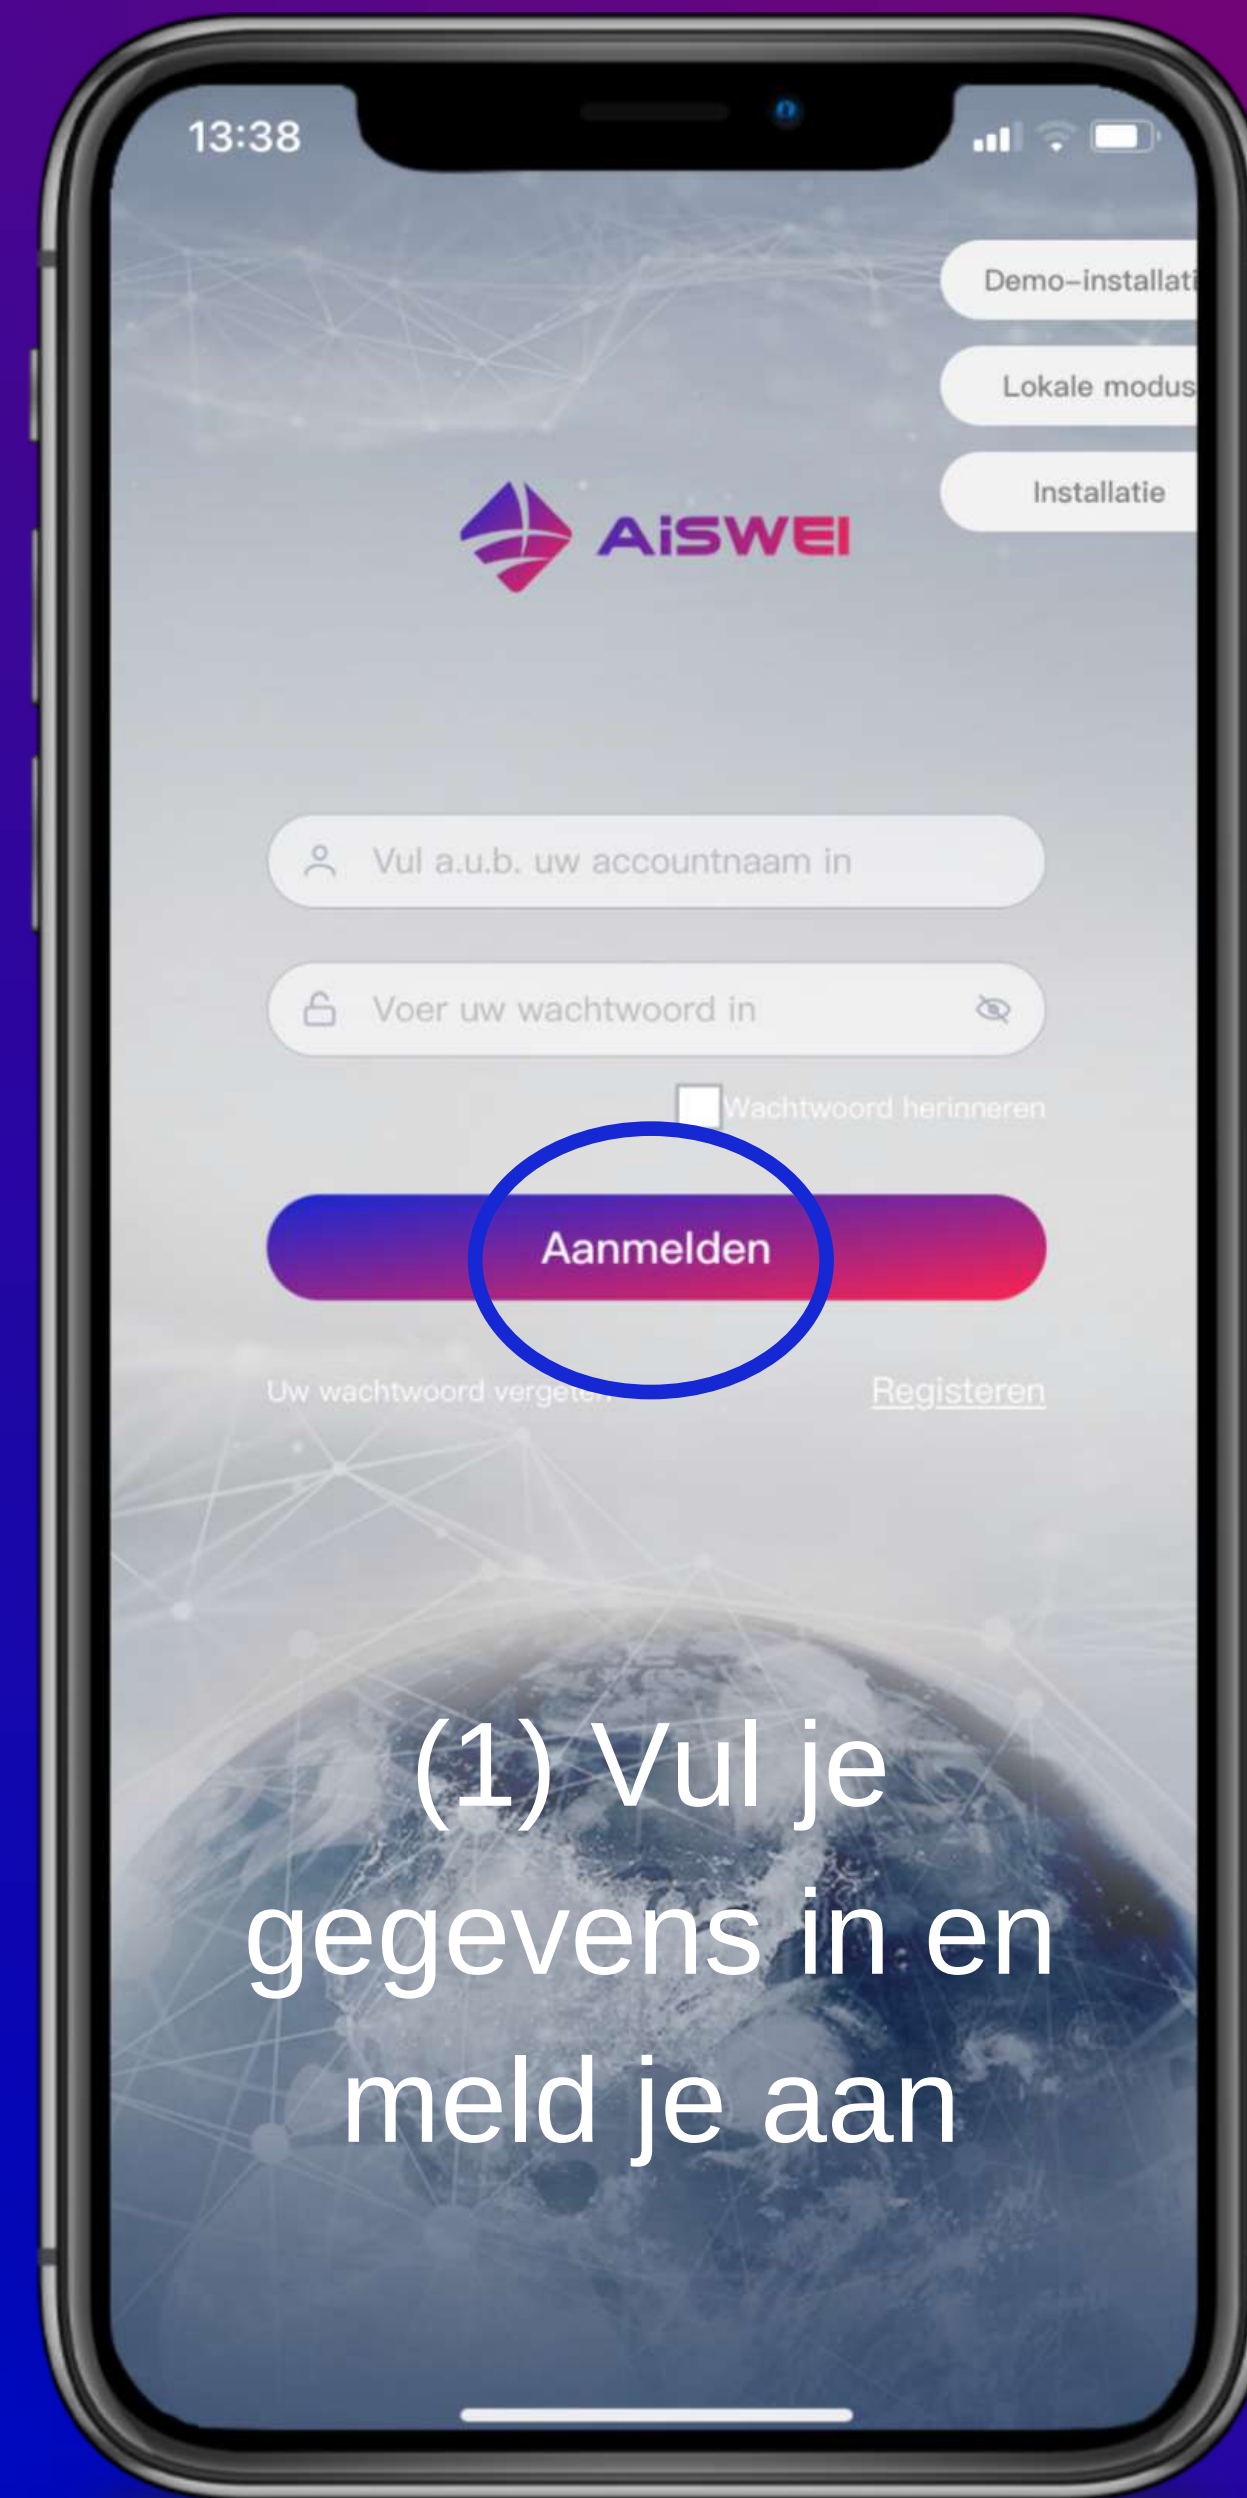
13:38

Demo-installati

Lokale modus

Installatie

AiSWEI

Vul a.u.b. uw accountnaam in

Voer uw wachtwoord in

Wachtwoord herinneren

Aanmelden

Uw wachtwoord vergeten

Registeren

(1) Vul je gegevens in en meld je aan